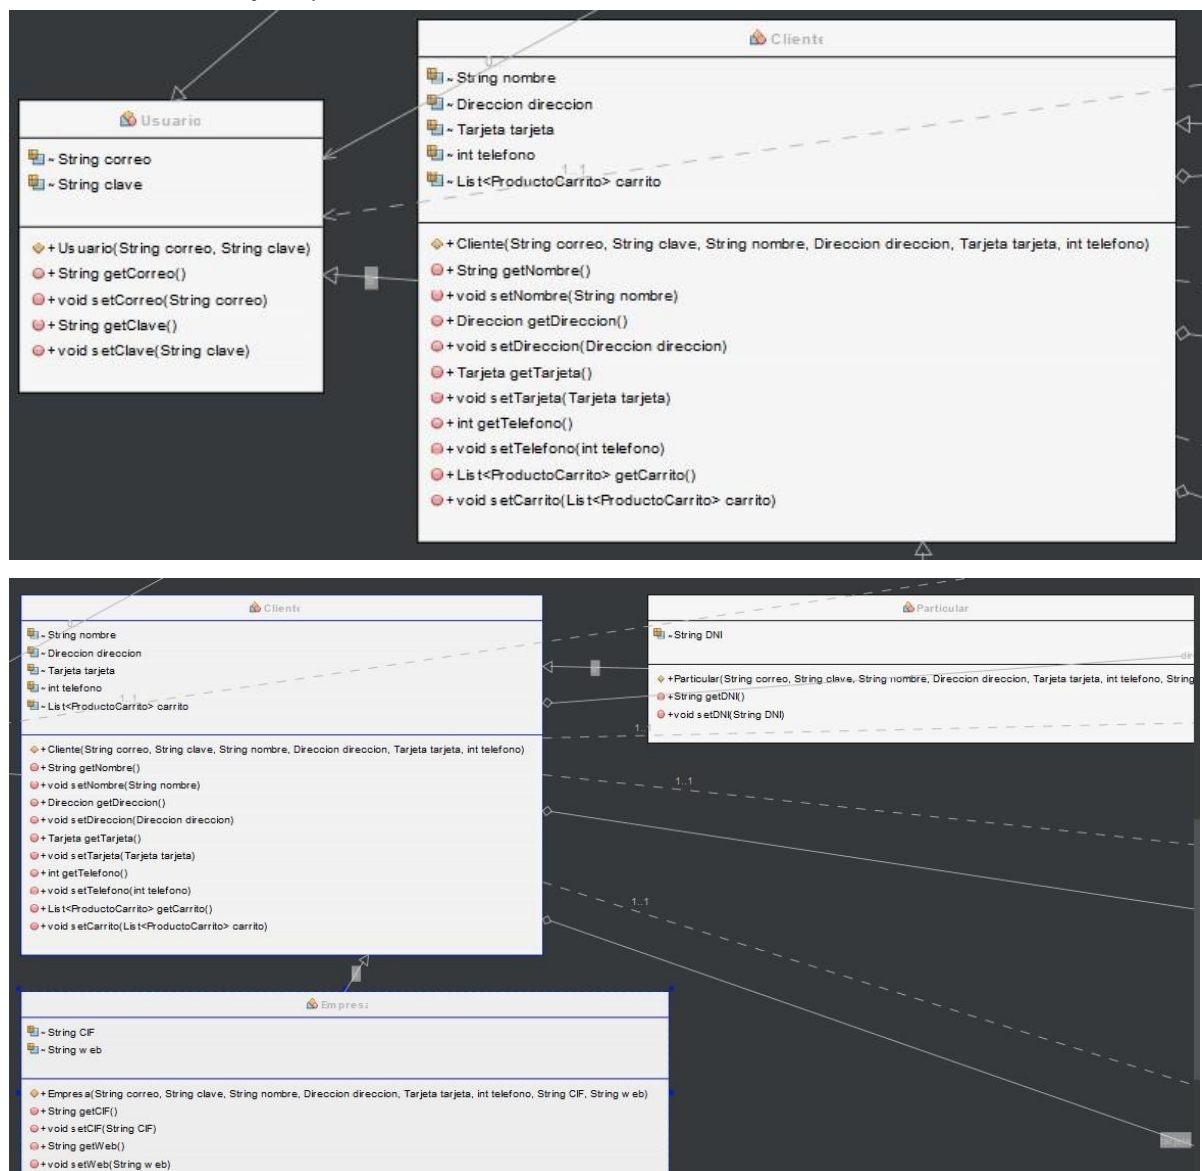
Usuario

~ String correo
~ String clave

+ Usuario(String correo, String clave)
+ String getCorreo()
+ void setCorreo(String correo)
+ String getClave()
+ void setClave(String clave)

Cliente

~ String nombre
~ Direccion direccion
~ Tarjeta tarjeta
~ int telefono
~ List<ProductoCarrito> carrito

1..1

+ Cliente(String correo, String clave, String nombre, Direccion direccion, Tarjeta tarjeta, int telefono)
+ String getNombre()
+ void setNombre(String nombre)
+ Direccion getDireccion()
+ void setDireccion(Direccion direccion)
+ Tarjeta getTarjeta()
+ void setTarjeta(Tarjeta tarjeta)
+ int getTelefono()
+ void setTelefono(int telefono)
+ List<ProductoCarrito> getCarrito()
+ void setCarrito(List<ProductoCarrito> carrito)

Cliente

~ String nombre
~ Direccion direccion
~ Tarjeta tarjeta
~ int telefono
~ List<ProductoCarrito> carrito

1..1

+ Cliente(String correo, String clave, String nombre, Direccion direccion, Tarjeta tarjeta, int telefono)
+ String getNombre()
+ void setNombre(String nombre)
+ Direccion getDireccion()
+ void setDireccion(Direccion direccion)
+ Tarjeta getTarjeta()
+ void setTarjeta(Tarjeta tarjeta)
+ int getTelefono()
+ void setTelefono(int telefono)
+ List<ProductoCarrito> getCarrito()
+ void setCarrito(List<ProductoCarrito> carrito)

Particular

~ String DNI

+Particular(String correo, String clave, String nombre, Direccion direccion, Tarjeta tarjeta, int telefono, String
+String getDNI()
+void setDNI(String DNI)

1..1

1..1

1..1

Empresa

~ String CIF
~ String web

+ Empresa(String correo, String clave, String nombre, Direccion direccion, Tarjeta tarjeta, int telefono, String CIF, String web)
+ String getCIF()
+ void setCIF(String CIF)
+ String getWeb()
+ void setWeb(String web)